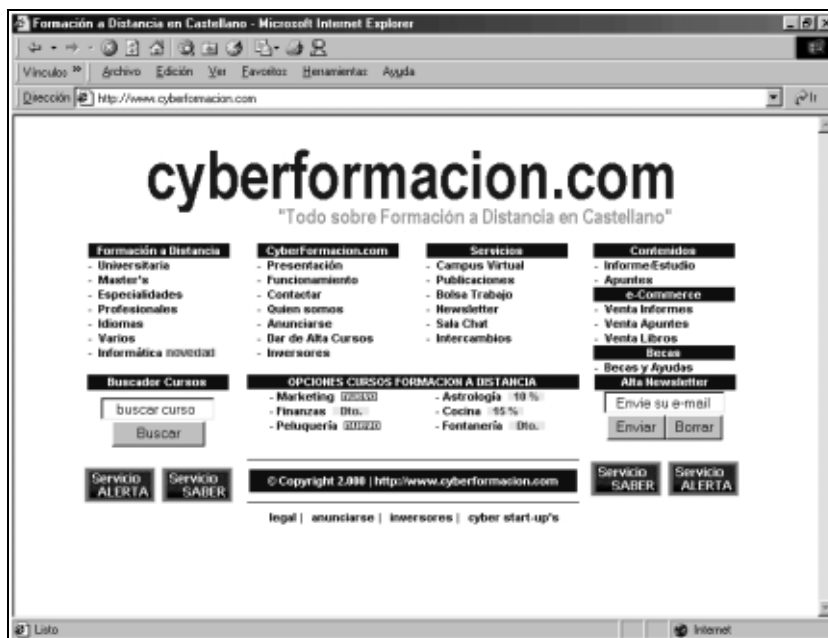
Formación a Distancia en Castellano - Microsoft Internet Explorer

Vínculos » Archivo Edición Ver Favoritos Herramientas Ayuda

Dirección http://www.cyberformacion.com

cyberformacion.com

"Todo sobre Formación a Distancia en Castellano"

Formación a Distancia
- Universitaria
- Master's
- Especialidades
- Profesionales
- Idiomas
- Varios
- Informática novedad

CyberFormacion.com
- Presentación
- Funcionamiento
- Contactar
- Quien somos
- Anunciarse
- Dar de Alta Cursos
- Inversores

Servicios
- Campus Virtual
- Publicaciones
- Bolsa Trabajo
- Newsletter
- Sala Chat
- Intercambios

Contenidos
- Informe/Estudio
- Apuntes

e-Commerce
- Venta Informes
- Venta Apuntes
- Venta Libros

Becas
- Becas y Ayudas

Buscador Cursos

buscar curso

Buscar

OPCIONES CURSOS FORMACION A DISTANCIA
- Marketing nuevo
- Finanzas Dto.
- Peluquería nuevo
- Astrología 10 %
- Cocina 15 %
- Fontanería Dto.

Alta Newsletter

Envie su e-mail

Enviar Borrar

Servicio ALERTA

Servicio SABER

© Copyright 2.000 | http://www.cyberformacion.com

Servicio SABER

Servicio ALERTA

legal | anunciarse | inversores | cyber start-up's

Listo

Internet